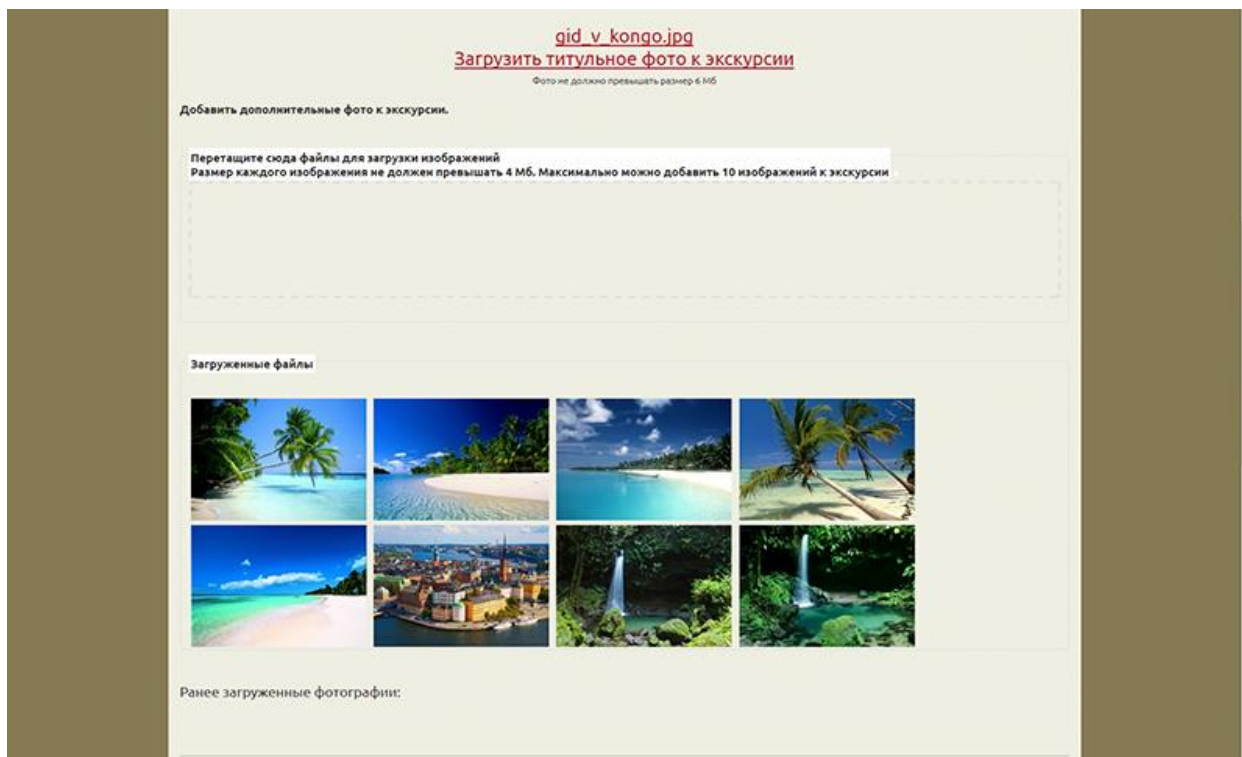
gid_v_kongo.jpg
Загрузить титульное фото к экскурсии
Фото не должно превышать размер 6 Мб

Добавить дополнительные фото к экскурсии.

Перетащите сюда файлы для загрузки изображений
Размер каждого изображения не должен превышать 4 Мб. Максимально можно добавить 10 изображений к экскурсии

Загруженные файлы

Ранее загруженные фотографии: